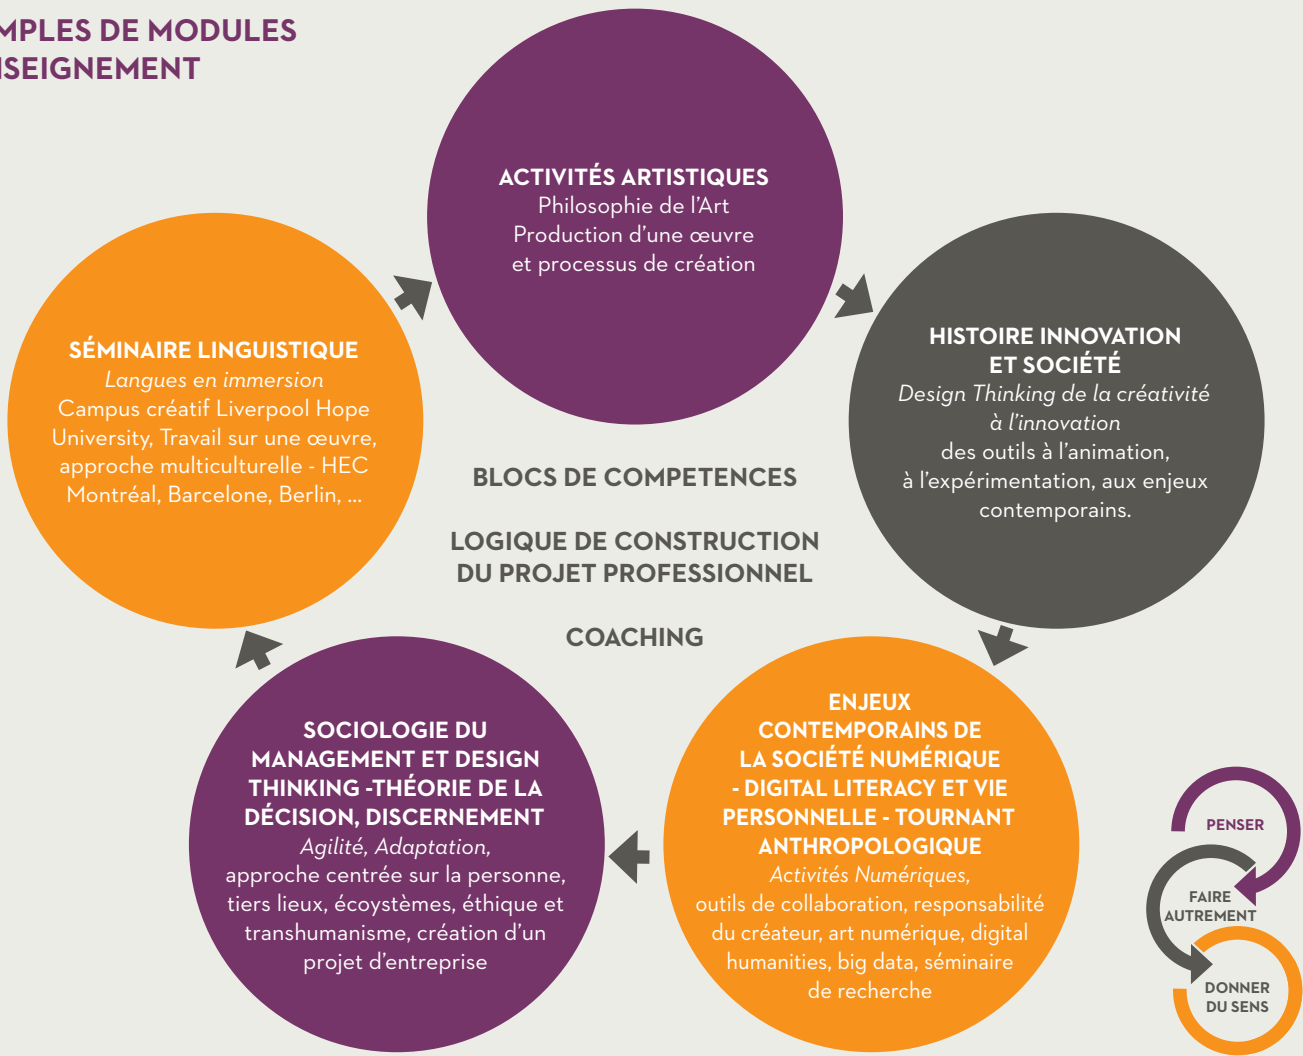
MPLES DE MODULES
ISEIGNEMENT

ACTIVITÉS ARTISTIQUES
Philosophie de l'Art
Production d'une œuvre
et processus de création

HISTOIRE INNOVATION ET SOCIÉTÉ
Design Thinking de la créativité à l'innovation
des outils à l'animation, à l'expérimentation, aux enjeux contemporains.

ENJEUX CONTEMPORAINS DE LA SOCIÉTÉ NUMÉRIQUE - DIGITAL LITERACY ET VIE PERSONNELLE - TOURNANT ANTHROPOLOGIQUE
Activités Numériques,
outils de collaboration, responsabilité du créateur, art numérique, digital humanities, big data, séminaire de recherche

SOCIOLOGIE DU MANAGEMENT ET DESIGN THINKING -THÉORIE DE LA DÉCISION, DISCERNEMENT
Agilité, Adaptation,
approche centrée sur la personne, tiers lieux, écoystèmes, éthique et transhumanisme, création d'un projet d'entreprise

SÉMINAIRE LINGUISTIQUE
Langues en immersion
Campus créatif Liverpool Hope University, Travail sur une œuvre, approche multiculturelle - HEC Montréal, Barcelone, Berlin, ...

BLOCS DE COMPETENCES

LOGIQUE DE CONSTRUCTION DU PROJET PROFESSIONNEL

COACHING

PENSER
FAIRE AUTREMENT
DONNER DU SENS